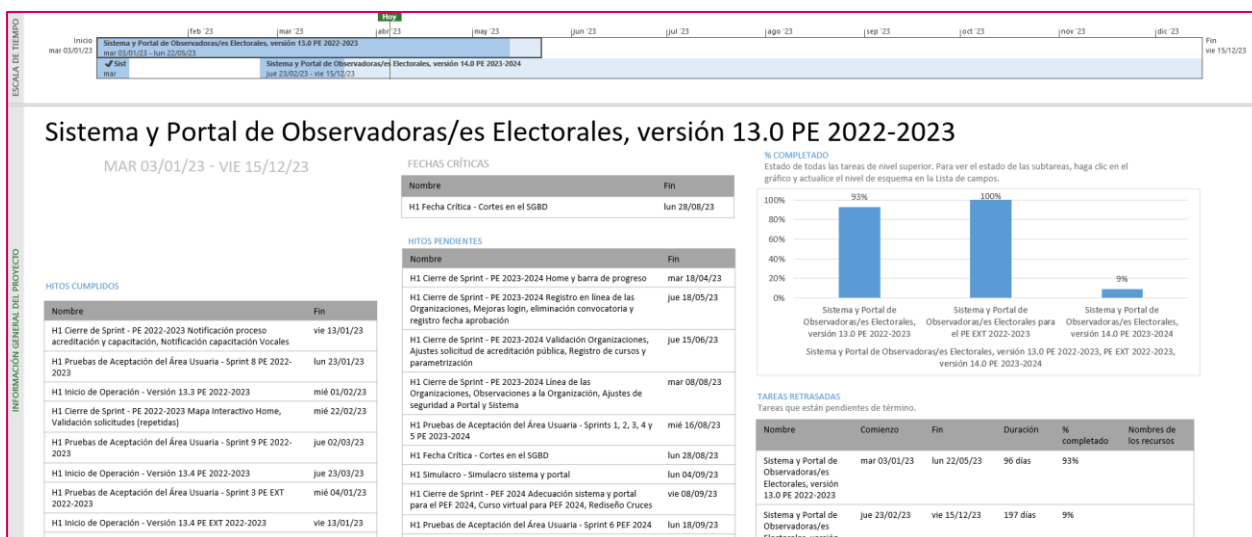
ESCALA DE TIEMPO

Hoy

Inicio mar 03/01/23 | feb '23 | mar '23 | abr '23 | may '23 | jun '23 | jul '23 | ago '23 | sep '23 | oct '23 | nov '23 | dic '23 | Fin vie 15/12/23

Sistema y Portal de Observadoras/es Electorales, versión 13.0 PE 2022-2023
mar 03/01/23 - lun 22/05/23

Sist mar

Sistema y Portal de Observadoras/es Electorales, versión 14.0 PE 2023-2024
jue 23/02/23 - vie 15/12/23

INFORMACIÓN GENERAL DEL PROYECTO

Sistema y Portal de Observadoras/es Electorales, versión 13.0 PE 2022-2023

MAR 03/01/23 - VIE 15/12/23

HITOS CUMPLIDOS

| Nombre | Fin |
|---|---|
| H1 Cierre de Sprint - PE 2022-2023 Notificación proceso acreditación y capacitación, Notificación capacitación Vocales | vie 13/01/23 |
| H1 Pruebas de Aceptación del Área Usuaria - Sprint 8 PE 2022-2023 | lun 23/01/23 |
| H1 Inicio de Operación - Versión 13.3 PE 2022-2023 | mié 01/02/23 |
| H1 Cierre de Sprint - PE 2022-2023 Mapa Interactivo Home, Validación solicitudes (repetidas) | mié 22/02/23 |
| H1 Pruebas de Aceptación del Área Usuaria - Sprint 9 PE 2022-2023 | jue 02/03/23 |
| H1 Inicio de Operación - Versión 13.4 PE 2022-2023 | jue 23/03/23 |
| H1 Pruebas de Aceptación del Área Usuaria - Sprint 3 PE EXT 2022-2023 | mié 04/01/23 |
| H1 Inicio de Operación - Versión 13.4 PE EXT 2022-2023 | vie 13/01/23 |

FECHAS CRÍTICAS

| Nombre | Fin |
|---|---|
| H1 Fecha Crítica - Cortes en el SGBD | lun 28/08/23 |

HITOS PENDIENTES

| Nombre | Fin |
|---|---|
| H1 Cierre de Sprint - PE 2023-2024 Home y barra de progreso | mar 18/04/23 |
| H1 Cierre de Sprint - PE 2023-2024 Registro en línea de las Organizaciones, Mejoras login, eliminación convocatoria y registro fecha aprobación | jue 18/05/23 |
| H1 Cierre de Sprint - PE 2023-2024 Validación Organizaciones, Ajustes solicitud de acreditación pública, Registro de cursos y parametrización | jue 15/06/23 |
| H1 Cierre de Sprint - PE 2023-2024 Línea de las Organizaciones, Observaciones a la Organización, Ajustes de seguridad a Portal y Sistema | mar 08/08/23 |
| H1 Pruebas de Aceptación del Área Usuaria - Sprints 1, 2, 3, 4 y 5 PE 2023-2024 | mié 16/08/23 |
| H1 Fecha Crítica - Cortes en el SGBD | lun 28/08/23 |
| H1 Simulacro - Simulacro sistema y portal | lun 04/09/23 |
| H1 Cierre de Sprint - PEF 2024 Adecuación sistema y portal para el PEF 2024, Curso virtual para PEF 2024, Rediseño Cruces | vie 08/09/23 |
| H1 Pruebas de Aceptación del Área Usuaria - Sprint 6 PEF 2024 | lun 18/09/23 |

% COMPLETADO
Estado de todas las tareas de nivel superior. Para ver el estado de las subtareas, haga clic en el gráfico y actualice el nivel de esquema en la Lista de campos.

100%
80%
60%
40%
20%
0%

93% | 100% | 9%

Sistema y Portal de Observadoras/es Electorales, versión 13.0 PE 2022-2023
Sistema y Portal de Observadoras/es Electorales para el PE EXT 2022-2023
Sistema y Portal de Observadoras/es Electorales, versión 14.0 PE 2023-2024

Sistema y Portal de Observadoras/es Electorales, versión 13.0 PE 2022-2023, PE EXT 2022-2023, versión 14.0 PE 2023-2024

TAREAS RETRASADAS
Tareas que están pendientes de término.

| Nombre | Comienzo | Fin | Duración | % completado | Nombres de los recursos |
|---|---|---|---|---|---|
| Sistema y Portal de Observadoras/es Electorales, versión 13.0 PE 2022-2023 | mar 03/01/23 | lun 22/05/23 | 96 días | 93% | |
| Sistema y Portal de Observadoras/es Electorales, versión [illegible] | jue 23/02/23 | vie 15/12/23 | 197 días | 9% | |